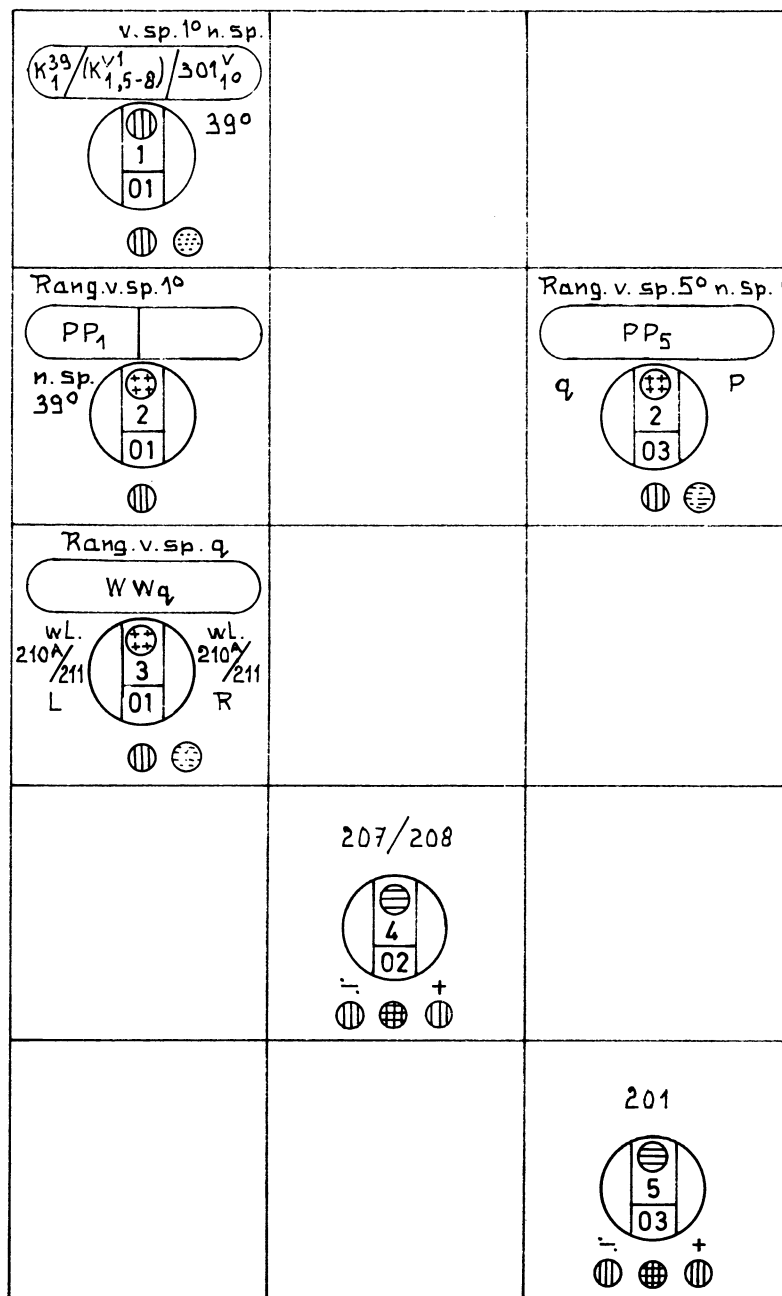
| v. sp. 1° n. sp. $K_1^{39}/(K_{1,5-8}^{V1})/301_{10}^{V}$ 1 01 39° | | |
|---|---|---|
| Rang. v. sp. 1° $PP_1$ n. sp. 39° 2 01 | | Rang. v. sp. 5° n. sp. $PP_5$ q 2 03 P |
| Rang. v. sp. q WWq wL. 210A/211 L 3 01 wL. 210A/211 R | | |
| | 207/208 4 02 ∸ + | |
| | | 201 5 03 ∸ + |